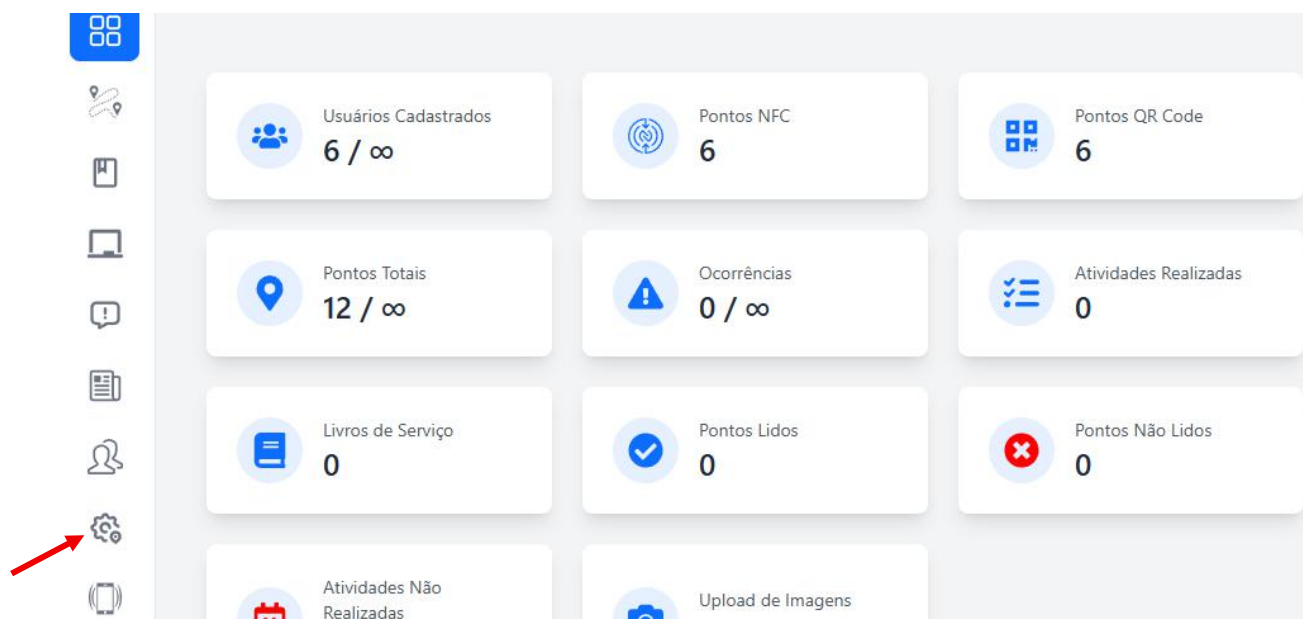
Usuários Cadastrados
6 / ∞

Pontos NFC
6

Pontos QR Code
6

Pontos Totais
12 / ∞

Ocorrências
0 / ∞

Atividades Realizadas
0

Livros de Serviço
0

Pontos Lidos
0

Pontos Não Lidos
0

Atividades Não Realizadas

Upload de Imagens